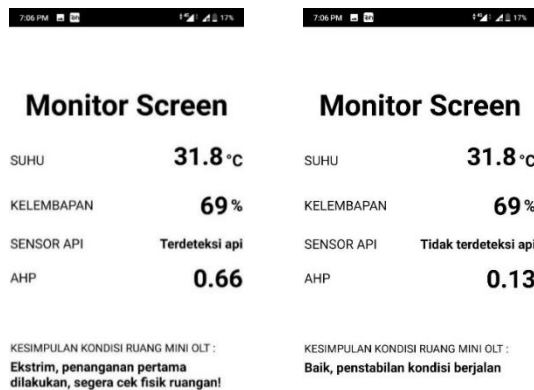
7:06 PM 17%

Monitor Screen

SUHU 31.8 °C

KELEMBAPAN 69 %

SENSOR API Terdeteksi api

AHP 0.66

KESIMPULAN KONDISI RUANG MINI OLT :

Ekstrim, penanganan pertama dilakukan, segera cek fisik ruangan!

7:06 PM 17%

Monitor Screen

SUHU 31.8 °C

KELEMBAPAN 69 %

SENSOR API Tidak terdeteksi api

AHP 0.13

KESIMPULAN KONDISI RUANG MINI OLT :

Baik, penstabilan kondisi berjalan